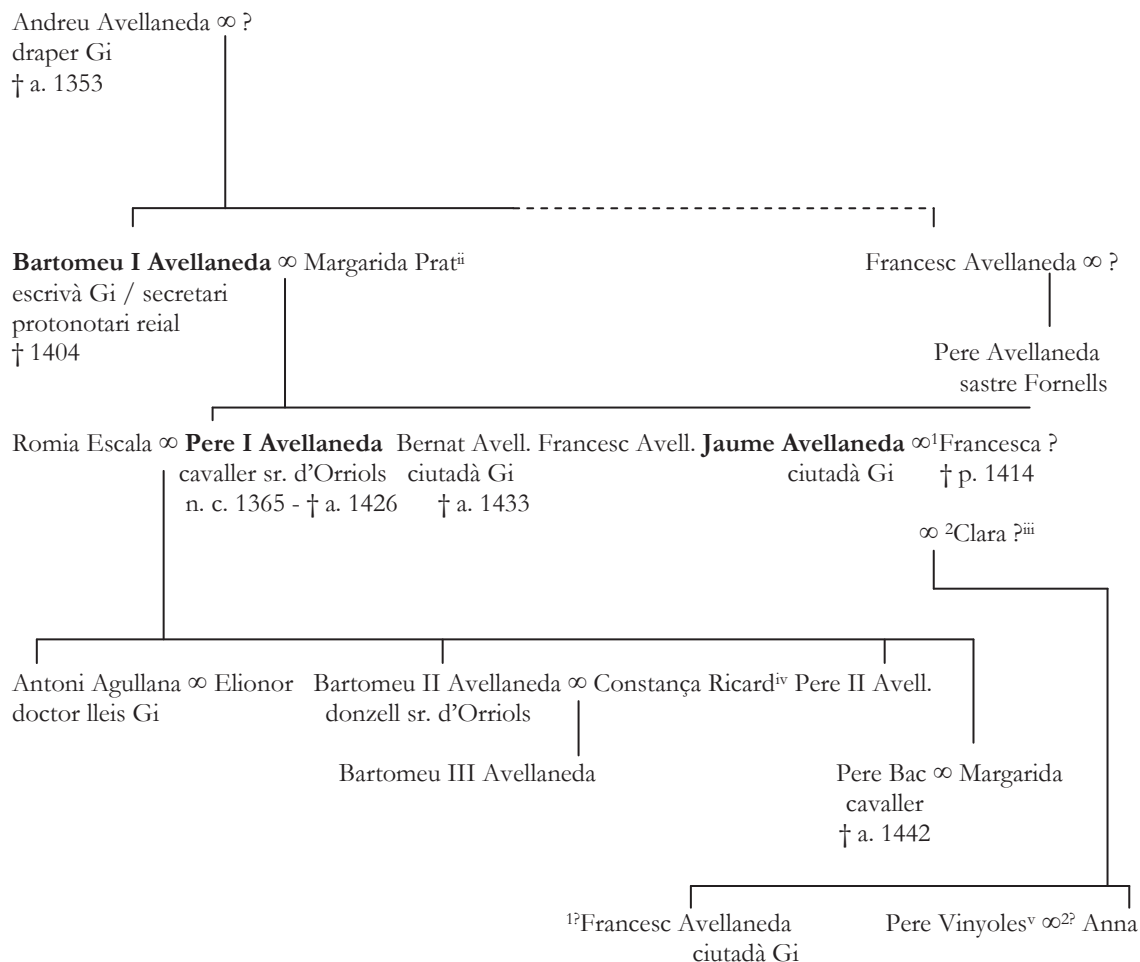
Andreu Avellaneda ∞ ?
draper Gi
† a. 1353

**Bartomeu I Avellaneda** ∞ Margarida Prat$^{ii}$
escrivà Gi / secretari
protonotari reial
† 1404

Francesc Avellaneda ∞ ?

Pere Avellaneda
sastre Fornells

Romia Escala ∞ **Pere I Avellaneda**
cavaller sr. d'Orriols
n. c. 1365 - † a. 1426

Bernat Avell.
ciutadà Gi
† a. 1433

Francesc Avell.

**Jaume Avellaneda** ∞$^{1}$Francesca ?
ciutadà Gi
† p. 1414

∞ $^{2}$Clara ?$^{iii}$

Antoni Agullana ∞ Elionor
doctor lleis Gi

Bartomeu II Avellaneda ∞ Constança Ricard$^{iv}$
donzell sr. d'Orriols

Pere II Avell.

Bartomeu III Avellaneda

Pere Bac ∞ Margarida
cavaller
† a. 1442

$^{1?}$Francesc Avellaneda
ciutadà Gi

Pere Vinyoles$^{v}$ ∞$^{2?}$ Anna